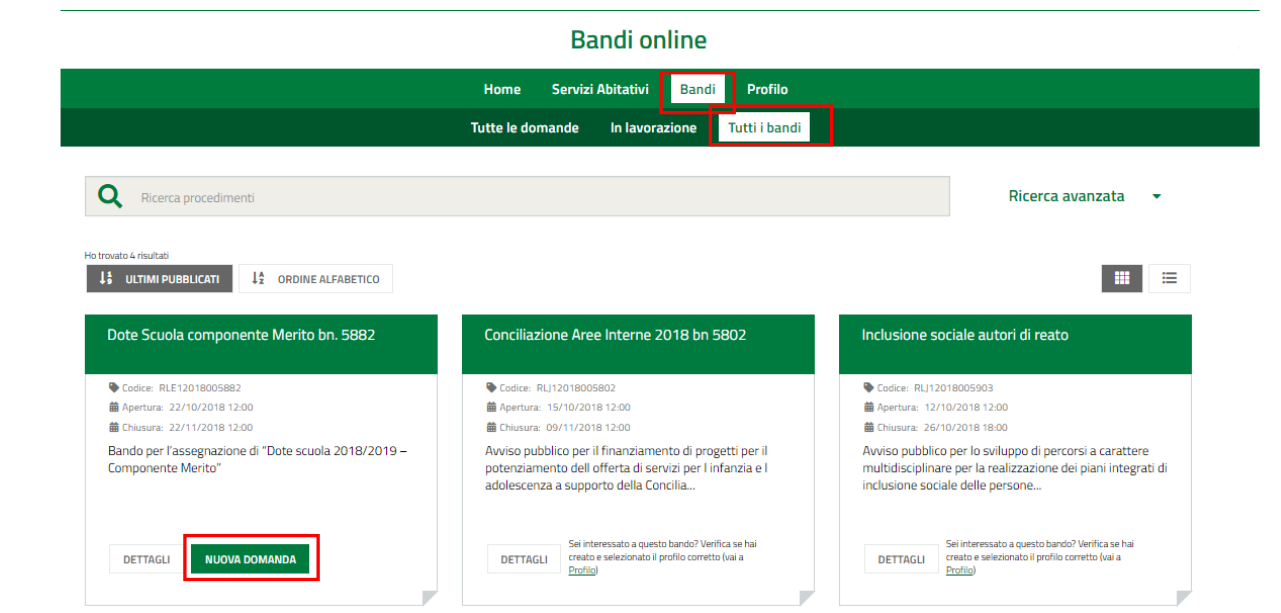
Bandi online

Home Servizi Abitativi Bandi Profilo

Tutte le domande In lavorazione Tutti i bandi

Ricerca procedimenti

Ricerca avanzata

Ho trovato 4 risultati

ULTIMI PUBBLICATI ORDINE ALFABETICO

Dote Scuola componente Merito bn. 5882

Codice: RLE12018005882
Apertura: 22/10/2018 12:00
Chiusura: 22/11/2018 12:00

Bando per l'assegnazione di "Dote scuola 2018/2019 – Componente Merito"

DETTAGLI NUOVA DOMANDA

Conciliazione Aree Interne 2018 bn 5802

Codice: RLJ12018005802
Apertura: 15/10/2018 12:00
Chiusura: 09/11/2018 12:00

Avviso pubblico per il finanziamento di progetti per il potenziamento dell offerta di servizi per l infanzia e l adolescenza a supporto della Concilia...

DETTAGLI Sei interessato a questo bando? Verifica se hai creato e selezionato il profilo corretto (vai a Profilo)

Inclusione sociale autori di reato

Codice: RLJ12018005903
Apertura: 12/10/2018 12:00
Chiusura: 26/10/2018 18:00

Avviso pubblico per lo sviluppo di percorsi a carattere multidisciplinare per la realizzazione dei piani integrati di inclusione sociale delle persone...

DETTAGLI Sei interessato a questo bando? Verifica se hai creato e selezionato il profilo corretto (vai a Profilo)